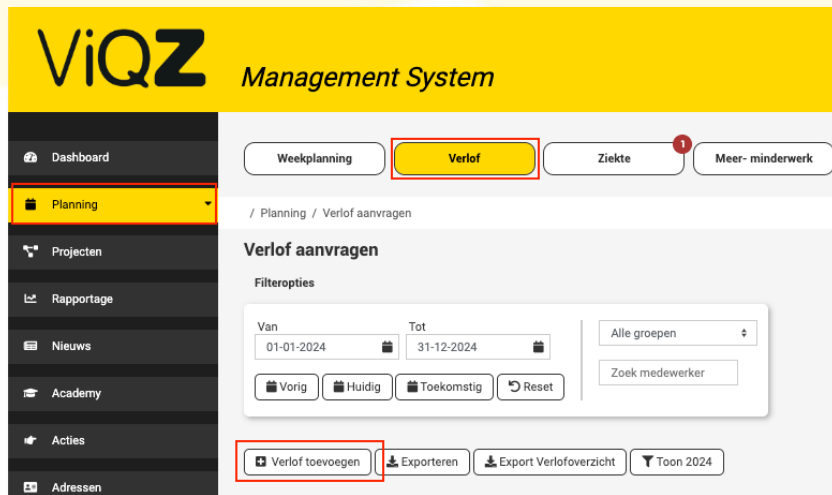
ViQZ Management System

Dashboard
Planning
Projecten
Rapportage
Nieuws
Academy
Acties
Adressen

Weekplanning
Verlof
1
Ziekte
Meer- minderwerk

/ Planning / Verlof aanvragen

Verlof aanvragen

Filteropties

Van
01-01-2024
Tot
31-12-2024
Alle groepen
Zoek medewerker
Vorig
Huidig
Toekomstig
Reset

Verlof toevoegen
Exporteren
Export Verlofoverzicht
Toon 2024